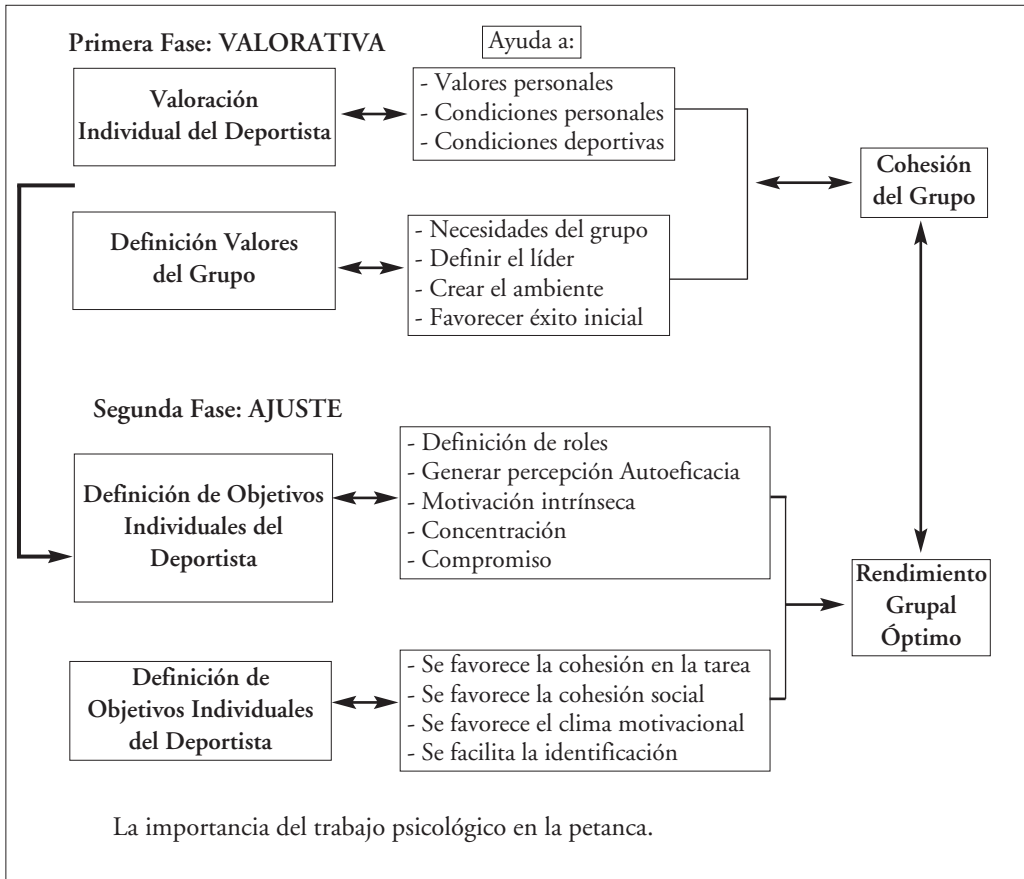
Primera Fase: VALORATIVA

Ayuda a:

Valoración Individual del Deportista

- Valores personales
- Condiciones personales
- Condiciones deportivas

Cohesión del Grupo

Definición Valores del Grupo

- Necesidades del grupo
- Definir el líder
- Crear el ambiente
- Favorecer éxito inicial

Segunda Fase: AJUSTE

Definición de Objetivos Individuales del Deportista

- Definición de roles
- Generar percepción Autoeficacia
- Motivación intrínseca
- Concentración
- Compromiso

Rendimiento Grupal Óptimo

Definición de Objetivos Individuales del Deportista

- Se favorece la cohesión en la tarea
- Se favorece la cohesión social
- Se favorece el clima motivacional
- Se facilita la identificación

La importancia del trabajo psicológico en la petanca.